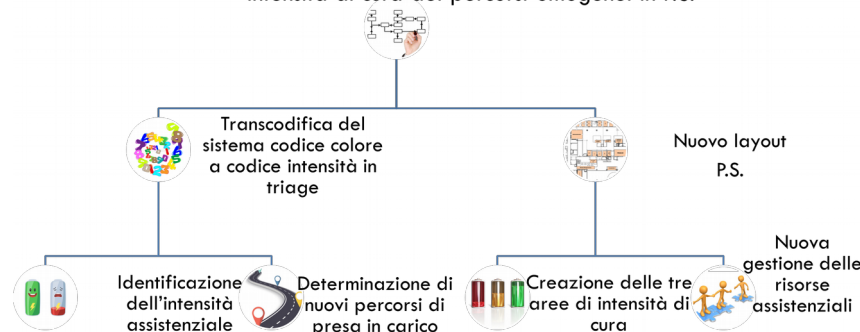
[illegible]

Transcodifica del sistema codice colore a codice intensità in triage

Nuovo layout P.S.

Identificazione dell'intensità assistenziale

Determinazione di nuovi percorsi di presa in carico

Creazione delle tre aree di intensità di cura

Nuova gestione delle risorse assistenziali